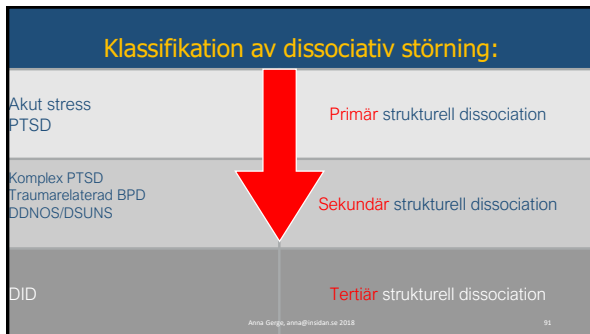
Klassifikation av dissociativ störning:

Akut stress
PTSD

Primär strukturell dissociation

Komplex PTSD
Traumarelaterad BPD
DDNOS/DSUNS

Sekundär strukturell dissociation

DID

Tertiär strukturell dissociation

Anna Gerge, anna@insidan.se 2018

91